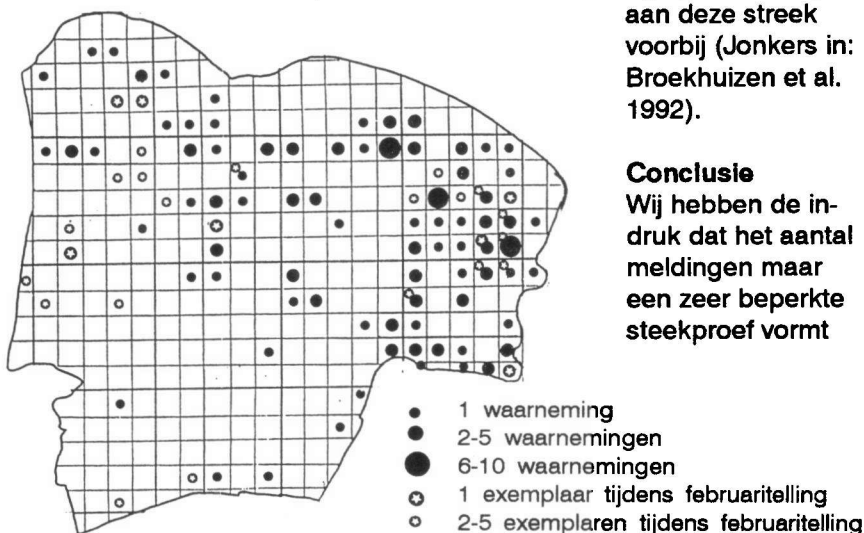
aan deze streek voorbij (Jonkers in: Broekhuizen et al. 1992).

**Conclusie**
Wij hebben de indruk dat het aantal meldingen maar een zeer beperkte steekproef vormt

1 waarneming
2-5 waarnemingen
6-10 waarnemingen
1 exemplaar tijdens februaritelling
2-5 exemplaren tijdens februaritelling